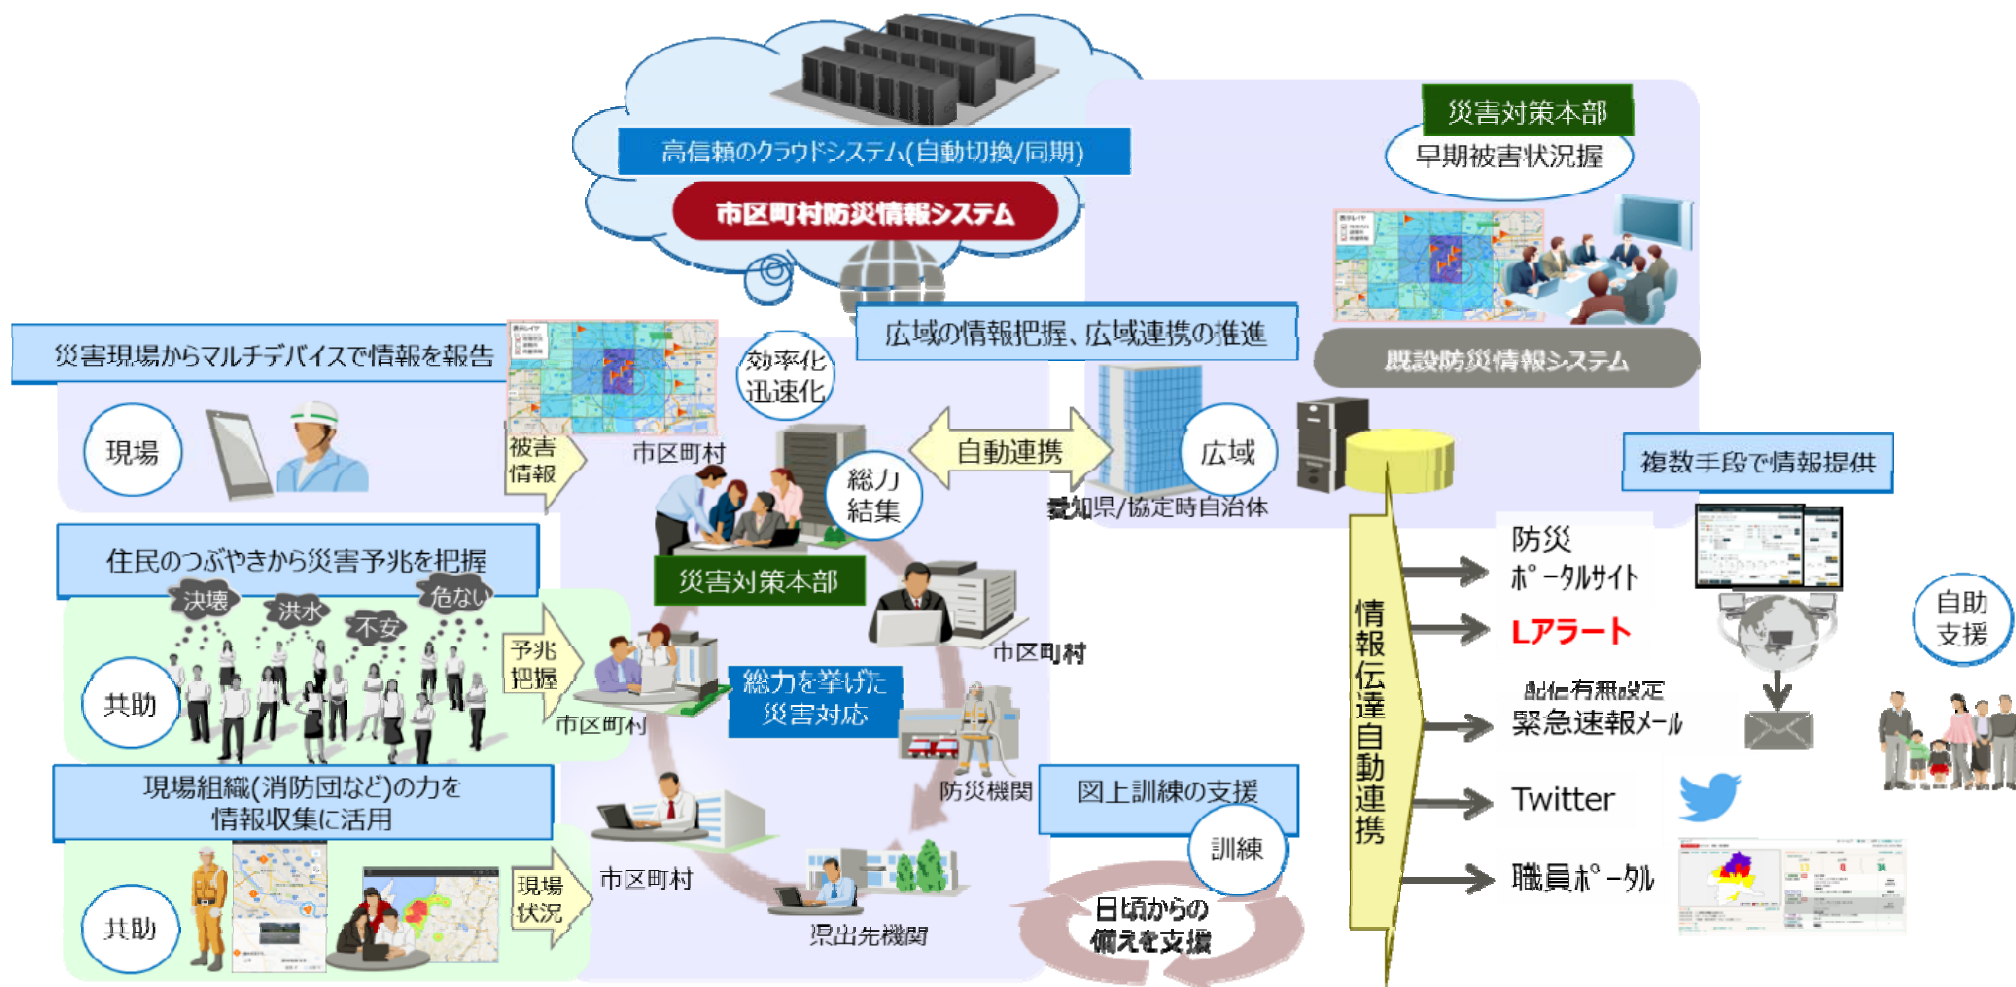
高信頼のクラウドシステム(自動切換/同期)

市区町村防災情報システム

災害対策本部

早期被害状況握

既設防災情報システム

広域の情報把握、広域連携の推進

災害現場からマルチデバイスで情報を報告

現場

被害情報

市区町村

効率化迅速化

総力結集

自動連携

広域

愛知県/協定時自治体

複数手段で情報提供

住民のつぶやきから災害予兆を把握

決壊

洪水

不安

危ない

共助

予兆把握

市区町村

災害対策本部

市区町村

総力を挙げた災害対応

防災機関

情報伝達自動連携

防災ポータルサイト

Lアラート

配信有無設定

緊急速報メール

Twitter

職員ポータル

自助支援

現場組織(消防団など)の力を情報収集に活用

共助

現場状況

市区町村

県出先機関

図上訓練の支援

訓練

日頃からの備えを支援